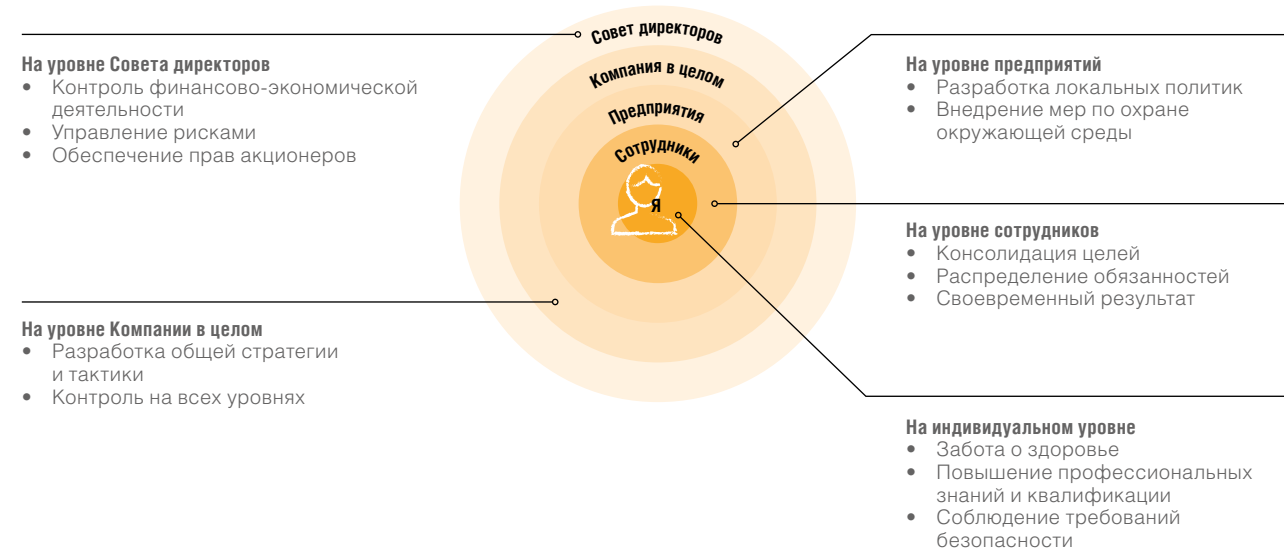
Совет директоров

Компания в целом

Предприятия

Сотрудники

Я

На уровне Совета директоров
• Контроль финансово-экономической деятельности
• Управление рисками
• Обеспечение прав акционеров

На уровне Компании в целом
• Разработка общей стратегии и тактики
• Контроль на всех уровнях

На уровне предприятий
• Разработка локальных политик
• Внедрение мер по охране окружающей среды

На уровне сотрудников
• Консолидация целей
• Распределение обязанностей
• Своевременный результат

На индивидуальном уровне
• Забота о здоровье
• Повышение профессиональных знаний и квалификации
• Соблюдение требований безопасности